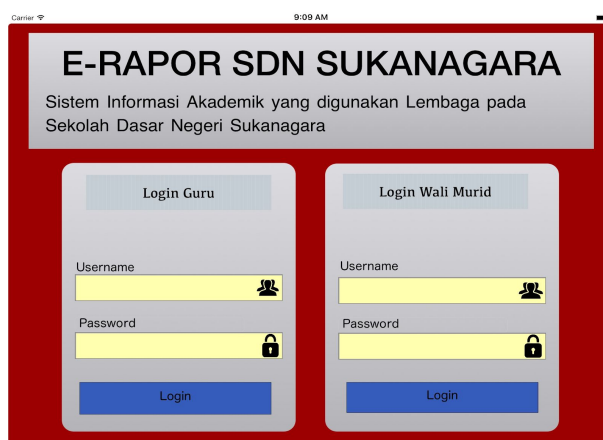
Carrier
9:09 AM

E-RAPOR SDN SUKANAGARA
Sistem Informasi Akademik yang digunakan Lembaga pada Sekolah Dasar Negeri Sukanagara

Login Guru
Username
Password
Login

Login Wali Murid
Username
Password
Login